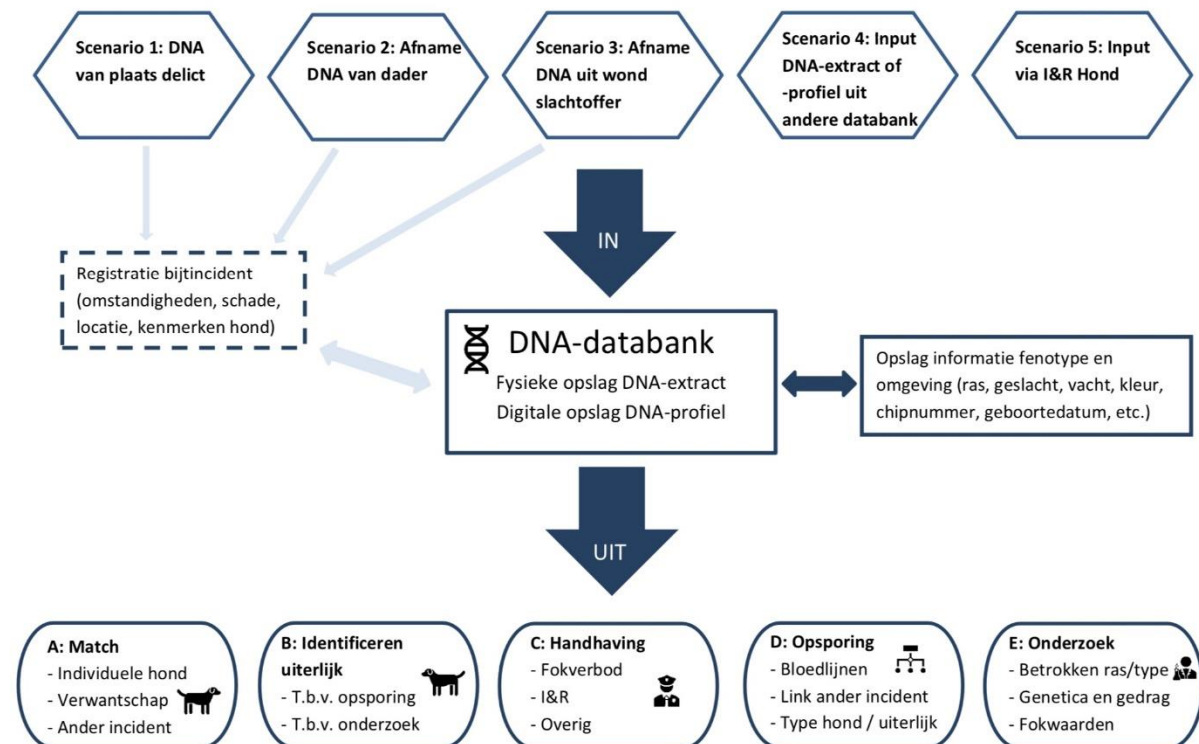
Scenario 1: DNA van plaats delict

Scenario 2: Afname DNA van dader

Scenario 3: Afname DNA uit wond slachtoffer

Scenario 4: Input DNA-extract of -profiel uit andere databank

Scenario 5: Input via I&R Hond

IN

Registratie bijtincident (omstandigheden, schade, locatie, kenmerken hond)

DNA-databank
Fysieke opslag DNA-extract
Digitale opslag DNA-profiel

Opslag informatie fenotype en omgeving (ras, geslacht, vacht, kleur, chipnummer, geboortedatum, etc.)

UIT

A: Match
- Individuele hond
- Verwantschap
- Ander incident

B: Identificeren uiterlijk
- T.b.v. opsporing
- T.b.v. onderzoek

C: Handhaving
- Fokverbod
- I&R
- Overig

D: Opsporing
- Bloedlijnen
- Link ander incident
- Type hond / uiterlijk

E: Onderzoek
- Betrokken ras/type
- Genetica en gedrag
- Fokwaarden